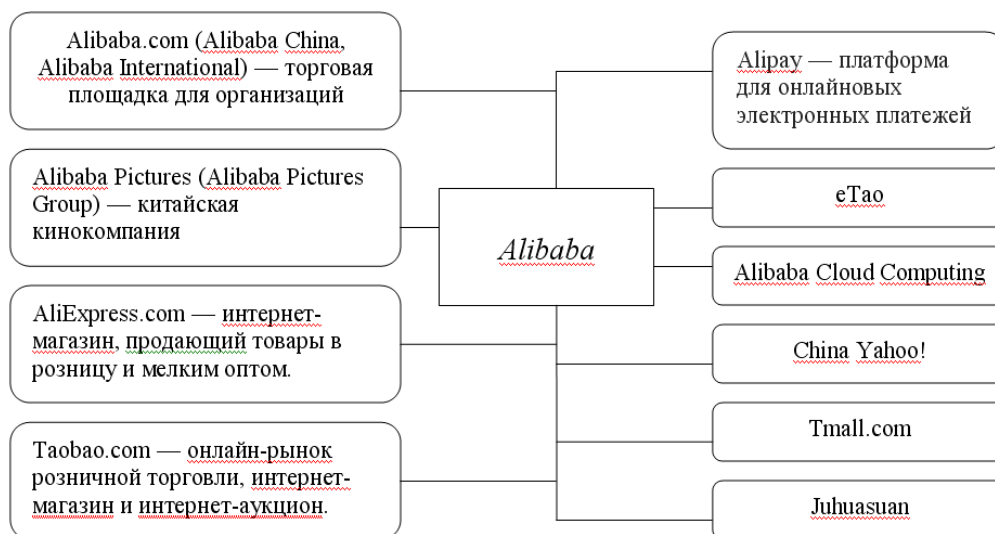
Alibaba.com (Alibaba China, Alibaba International) — торговая площадка для организаций

Alibaba Pictures (Alibaba Pictures Group) — китайская кинокомпания

AliExpress.com — интернет-магазин, продающий товары в розницу и мелким оптом.

Taobao.com — онлайн-рынок розничной торговли, интернет-магазин и интернет-аукцион.

Alibaba

Alipay — платформа для онлайновых электронных платежей

eTao

Alibaba Cloud Computing

China Yahoo!

Tmall.com

Juhuasuan